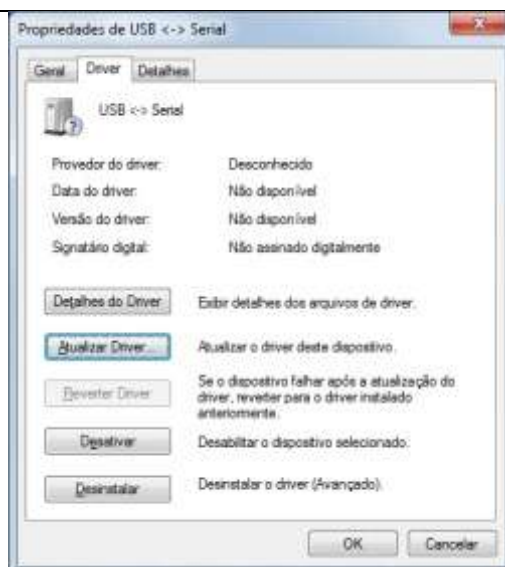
Propriedades de USB <-> Serial

Geral | Driver | Detalhes

USB <-> Serial

Provedor do driver: Desconhecido
Data do driver: Não disponível
Versão do driver: Não disponível
Signatário digital: Não assinado digitalmente

Detalhes do Driver | Exibir detalhes dos arquivos de driver.

Atualizar Driver... | Atualizar o driver deste dispositivo.

Reverter Driver | Se o dispositivo falhar após a atualização do driver, reverter para o driver instalado anteriormente.

Desativar | Desabilitar o dispositivo selecionado.

Desinstalar | Desinstalar o driver (Avançado).

OK | Cancelar